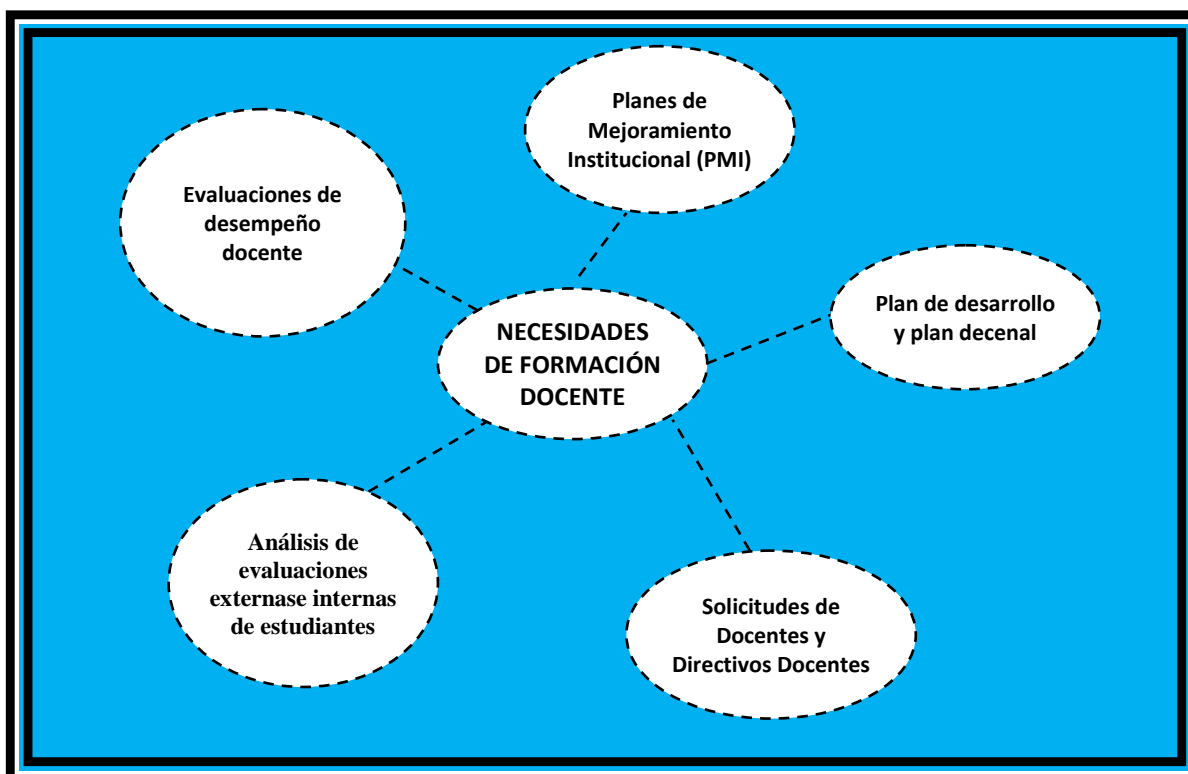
Planes de Mejoramiento Institucional (PMI)

Evaluaciones de desempeño docente

NECESIDADES DE FORMACIÓN DOCENTE

Plan de desarrollo y plan decenal

Análisis de evaluaciones externase internas de estudiantes

Solicitudes de Docentes y Directivos Docentes